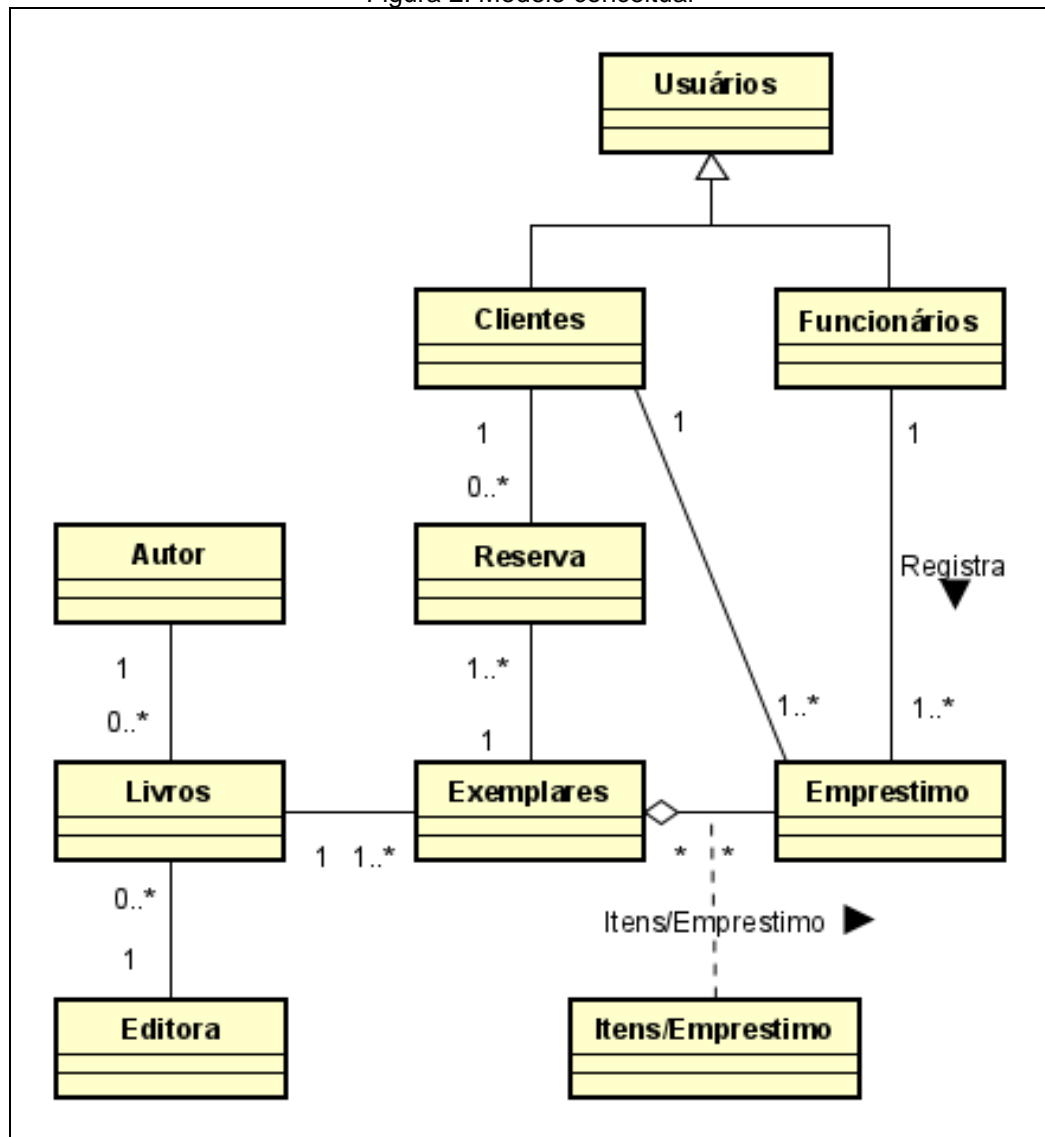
Figura 2. Modelo conceitual

Usuários

Clientes

Funcionários

1

0..*

1

1

Registra

Autor

Reserva

1

0..*

1..*

1

1..*

1..*

Livros

Exemplares

Emprestimo

1 1..*

* *

0..*

1

Itens/Emprestimo

Editora

Itens/Emprestimo